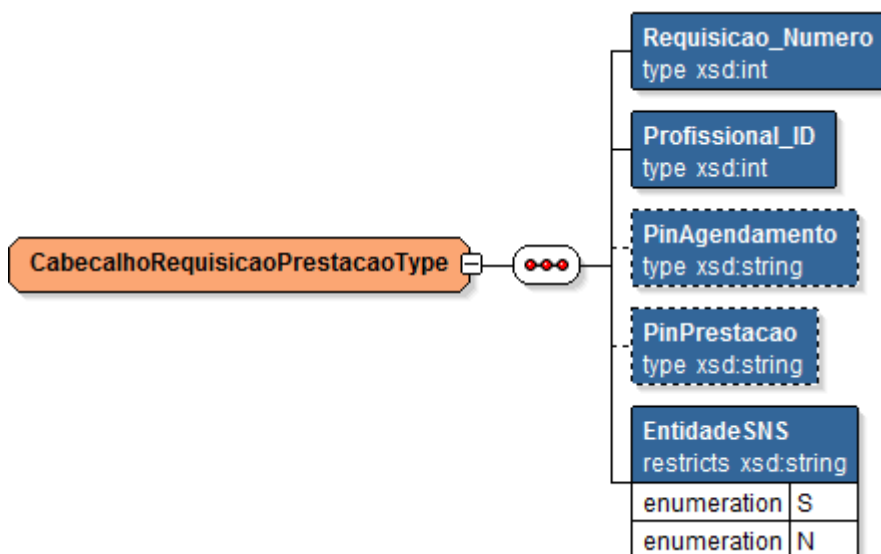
CabecalhoRequisicaoPrestacaoType

Requisicao_Numero
type xsd:int

Profissional_ID
type xsd:int

PinAgendamento
type xsd:string

PinPrestacao
type xsd:string

EntidadeSNS
restricts xsd:string

| enumeration | S |
|---|---|
| enumeration | N |